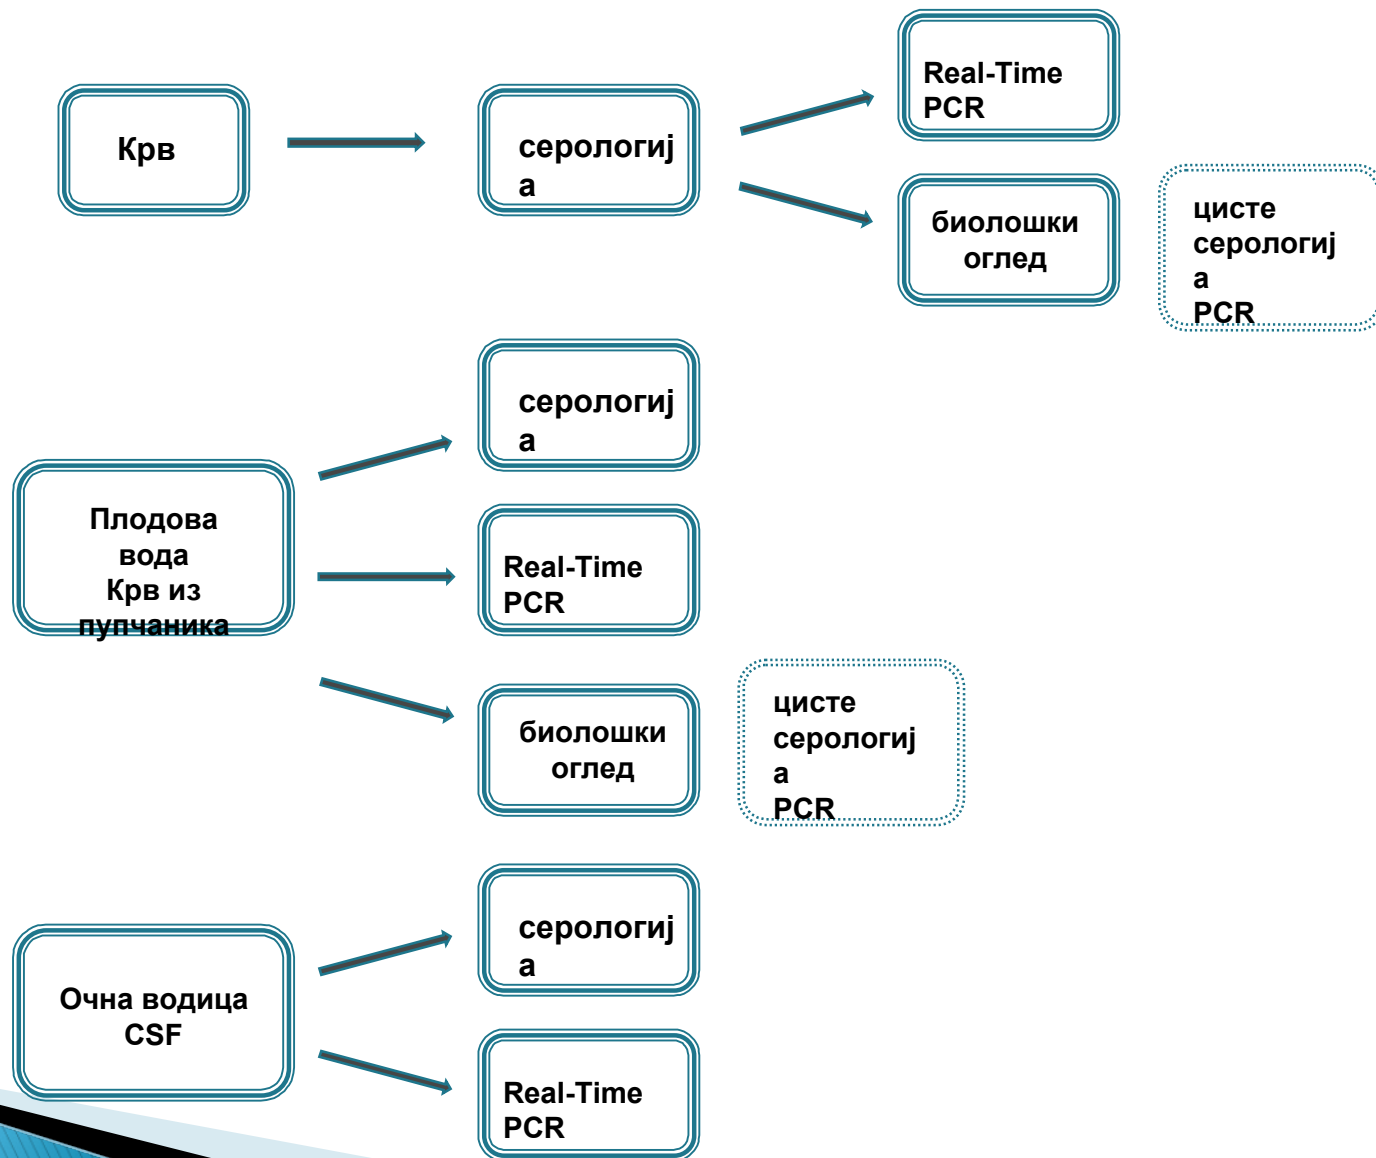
Крв

серологија

Real-Time PCR

биолошки оглед

цисте серологија PCR

серологија

Плодова вода Крв из пупчаника

Real-Time PCR

биолошки оглед

цисте серологија PCR

серологија

Очна водица CSF

Real-Time PCR